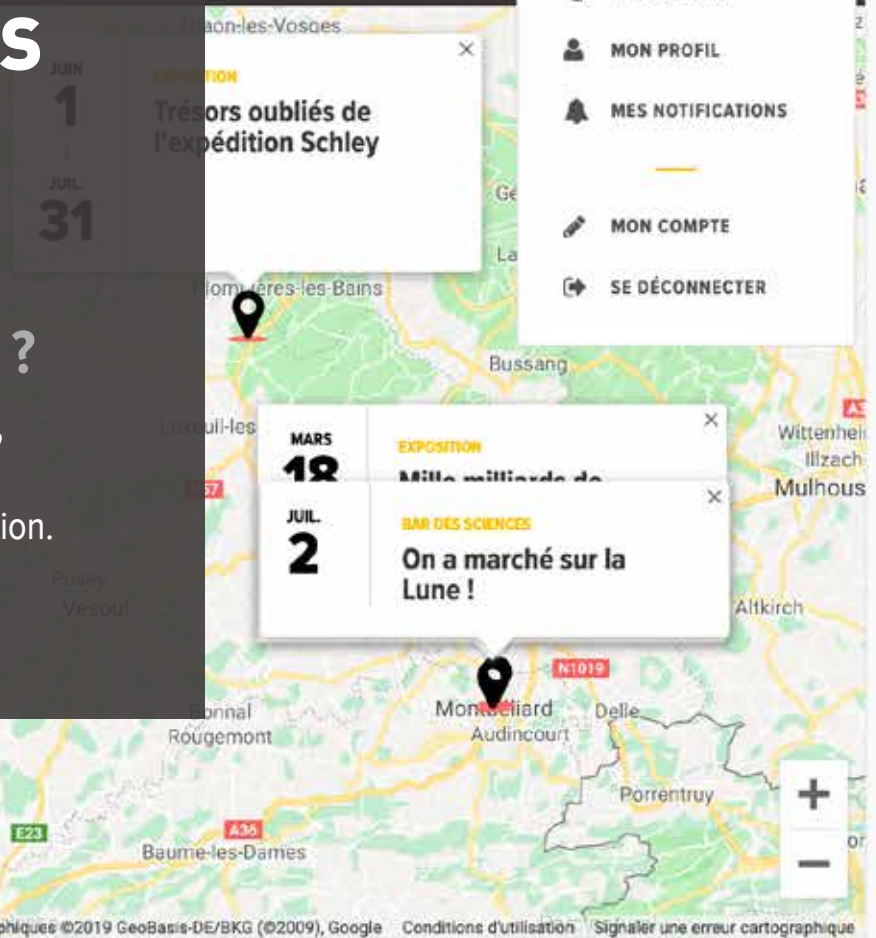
s

JUIN
1
JUIL.
31

EXPOSITION
Trésors oubliés de l'expédition Schley

?

ion.

MON PROFIL
MES NOTIFICATIONS
MON COMPTE
SE DÉCONNECTER

Thaon-les-Vosges
Plombières-les-Bains
Bussang
Luxeuil-les
Wittenheim
Illzach
Mulhous

MARS
18
EXPOSITION
Mille milliards de

JUIL.
2
BAR DES SCIENCES
On a marché sur la Lune !

Pusey
Vesoul
Altkirch
N1019
Montbéliard
Delle
Audincourt
Rougemont
Porrentruy
E23
A36
Baume-les-Dames
+
−

phiques ©2019 GeoBasis-DE/BKG (©2009), Google Conditions d'utilisation Signaler une erreur cartographique